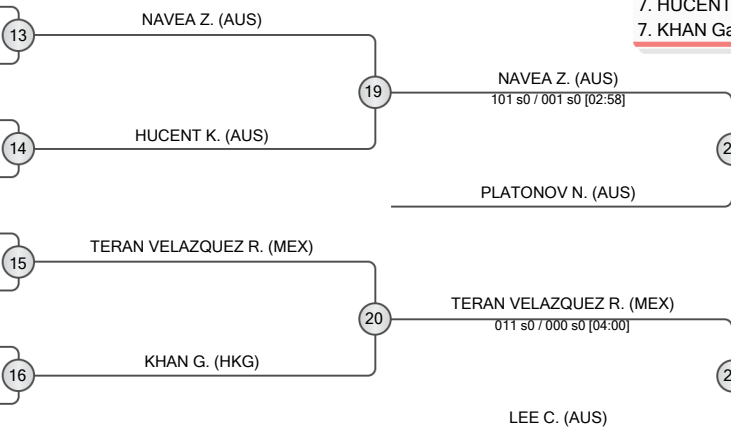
7. HUCENT
7. KHAN Ga

13
NAVEA Z. (AUS)

19
NAVEA Z. (AUS)
101 s0 / 001 s0 [02:58]

14
HUCENT K. (AUS)

2

PLATONOV N. (AUS)

15
TERAN VELAZQUEZ R. (MEX)

20
TERAN VELAZQUEZ R. (MEX)
011 s0 / 000 s0 [04:00]

16
KHAN G. (HKG)

2

LEE C. (AUS)